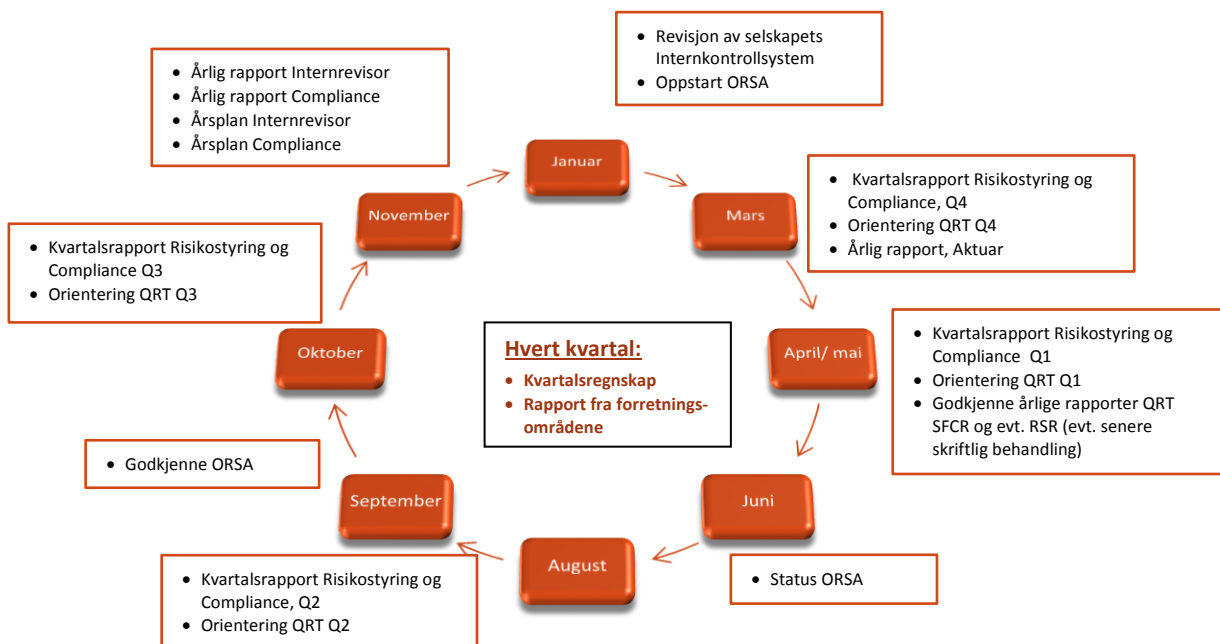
- Revisjon av selskapets Internkontrollsystem
- Oppstart ORSA

- Årlig rapport Internrevisor
- Årlig rapport Compliance
- Årsplan Internrevisor
- Årsplan Compliance

Januar

- Kvartalsrapport Risikostyring og Compliance, Q4
- Orientering QRT Q4
- Årlig rapport, Aktuar

November

Mars

- Kvartalsrapport Risikostyring og Compliance Q3
- Orientering QRT Q3

Oktober

**Hvert kvartal:**
- Kvartalsregnskap
- Rapport fra forretningsområdene

April/ mai

- Kvartalsrapport Risikostyring og Compliance Q1
- Orientering QRT Q1
- Godkjenne årlige rapporter QRT SFCR og evt. RSR (evt. senere skriftlig behandling)

- Godkjenne ORSA

September

Juni

August

- Kvartalsrapport Risikostyring og Compliance, Q2
- Orientering QRT Q2

- Status ORSA